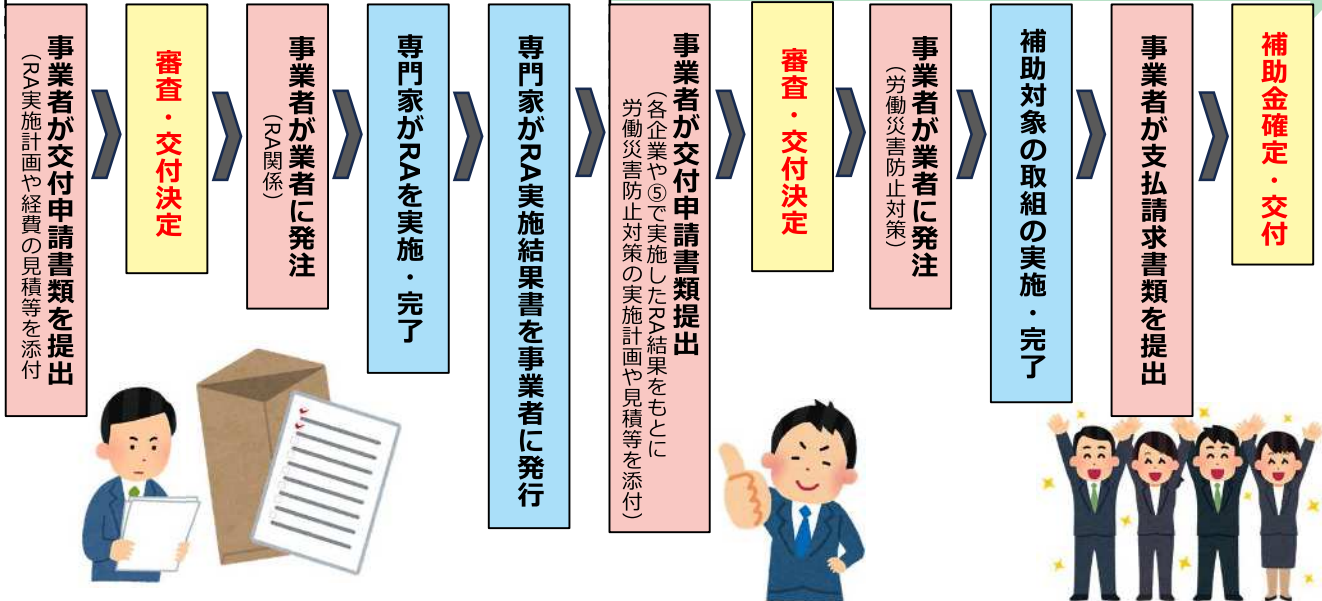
事業者が交付申請書類を提出
（RA実施計画や経費の見積等を添付

審査・交付決定

事業者が業者に発注
（RA関係）

専門家がRAを実施・完了

専門家がRA実施結果書を事業者に発行

事業者が交付申請書類提出
（各企業や⑤で実施したRA結果をもとに労働災害防止対策の実施計画や見積等を添付）

審査・交付決定

事業者が業者に発注
（労働災害防止対策）

補助対象の取組の実施・完了

事業者が支払請求書類を提出

補助金確定・交付